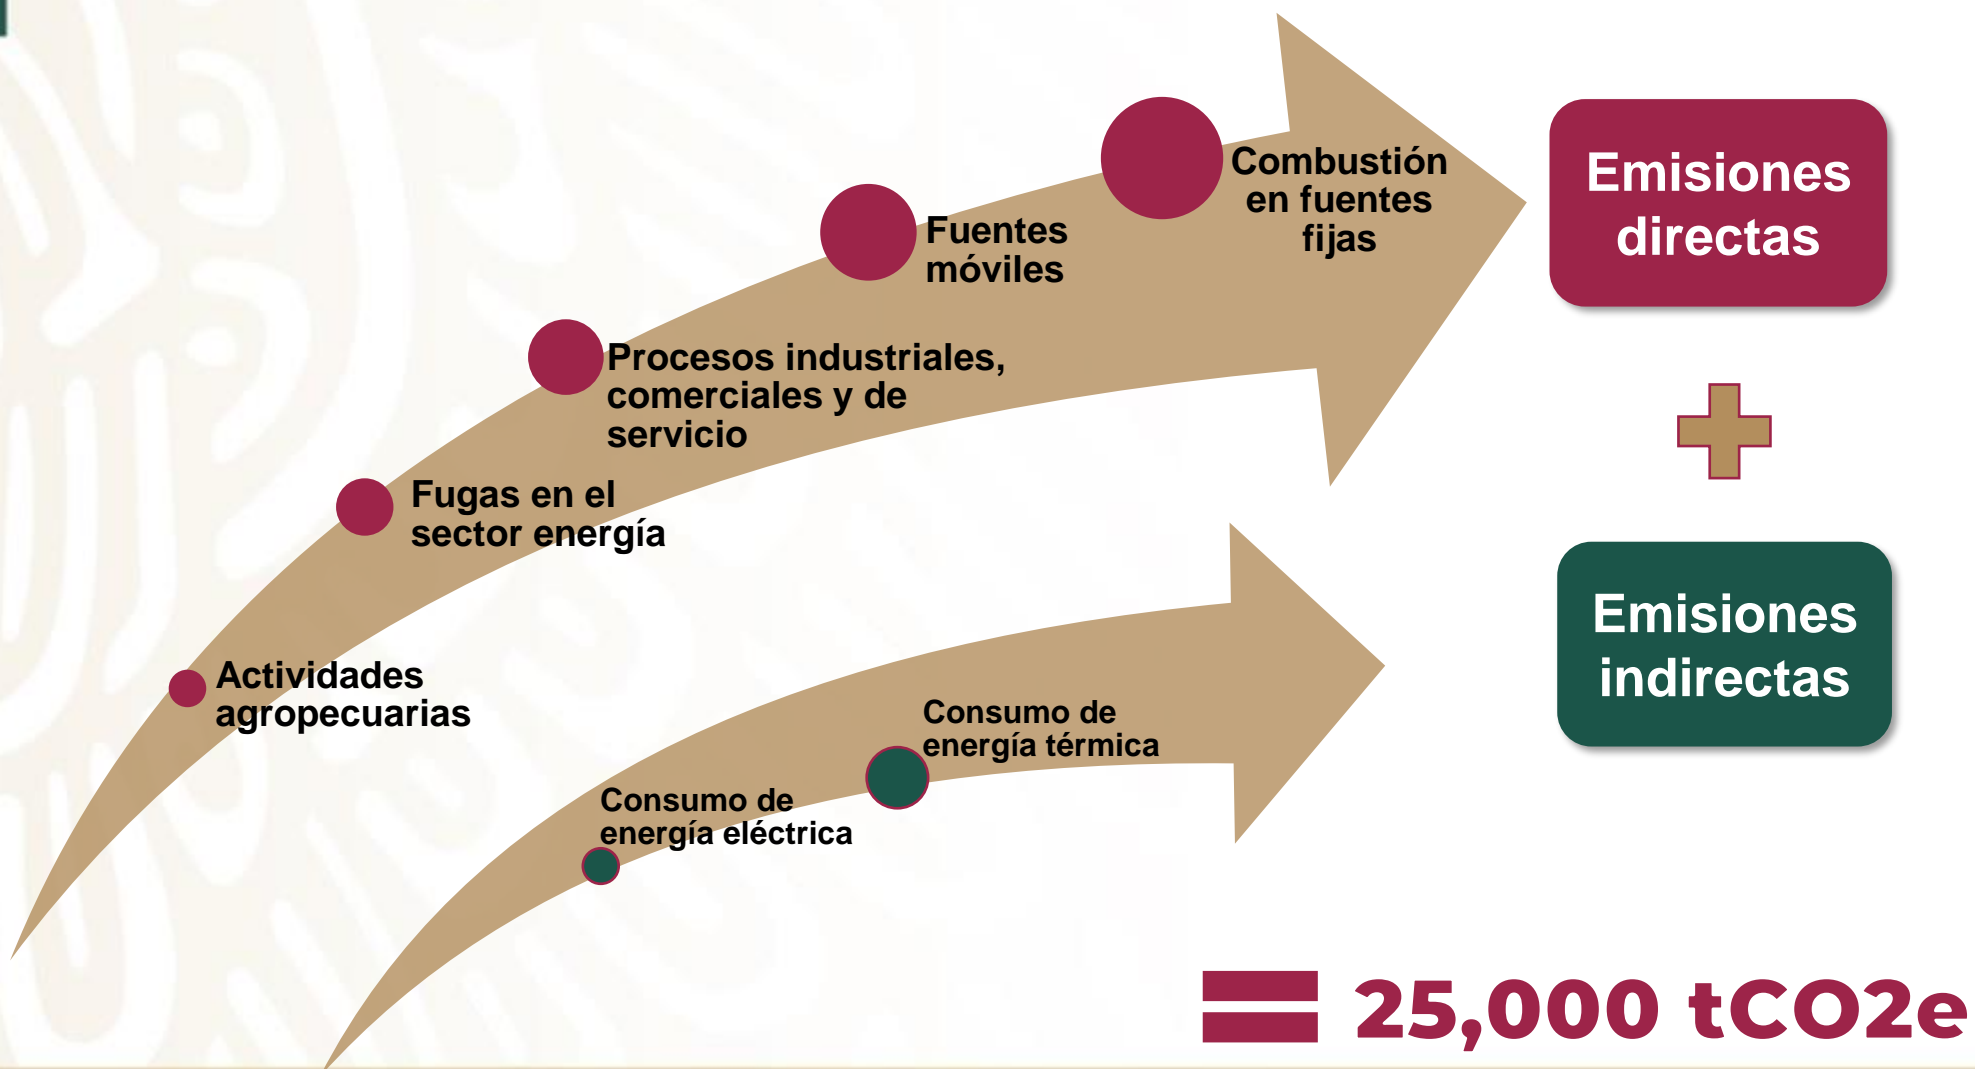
Combustión en fuentes fijas

Fuentes móviles

Procesos industriales, comerciales y de servicio

Fugas en el sector energía

Actividades agropecuarias

Emisiones directas

Emisiones indirectas

Consumo de energía térmica

Consumo de energía eléctrica

= 25,000 tCO2e